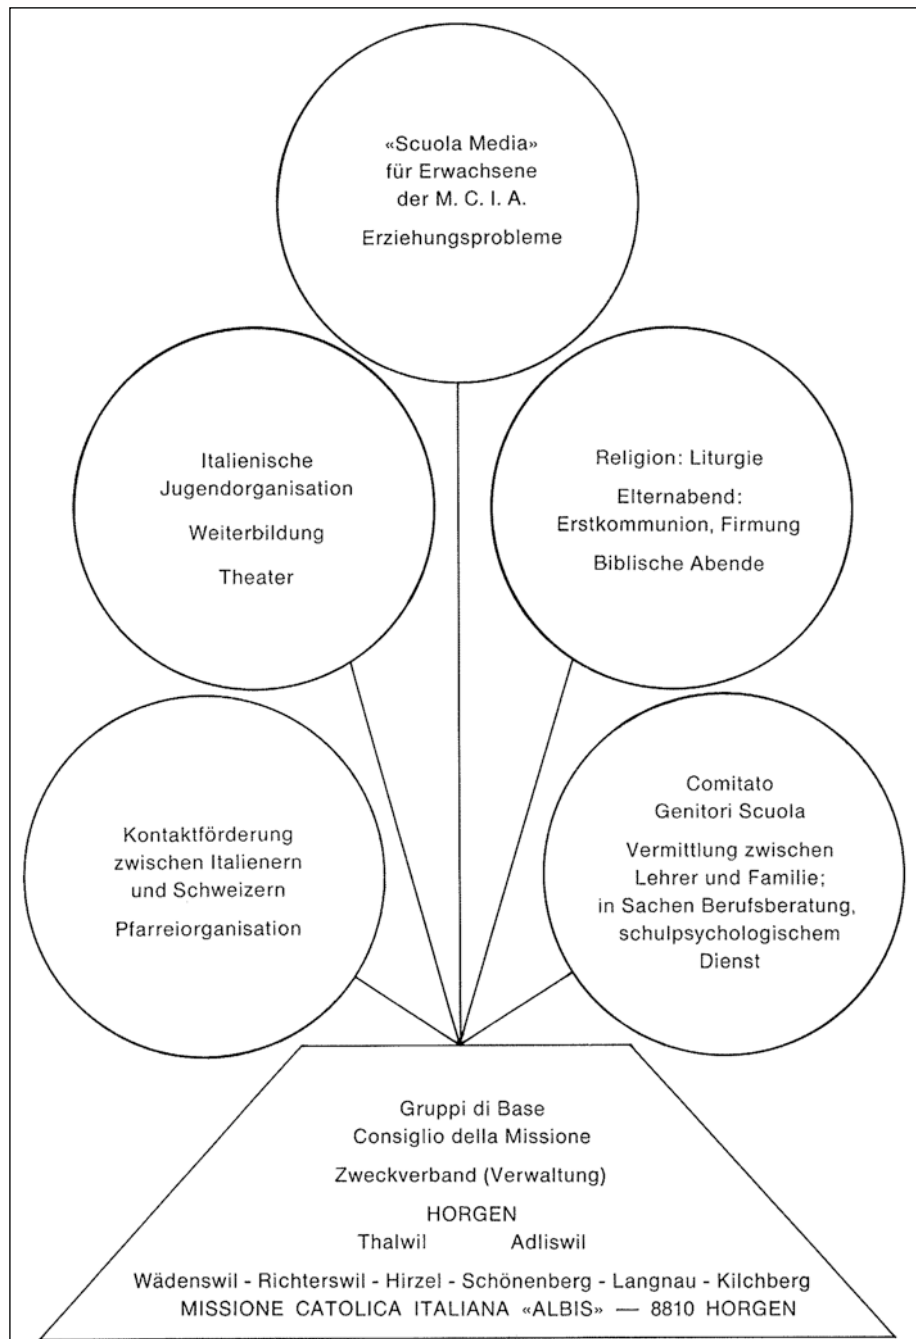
«Scuola Media»
für Erwachsene
der M. C. I. A.

Erziehungsprobleme

Italienische
Jugendorganisation

Weiterbildung

Theater

Religion: Liturgie

Elternabend:
Erstkommunion, Firmung

Biblische Abende

Kontaktförderung
zwischen Italienern
und Schweizern

Pfarreiorganisation

Comitato
Genitori Scuola

Vermittlung zwischen
Lehrer und Familie;
in Sachen Berufsberatung,
schulpsychologischem
Dienst

Gruppi di Base
Consiglio della Missione

Zweckverband (Verwaltung)

HORGEN
Thalwil Adliswil

Wädenswil - Richterswil - Hirzel - Schönenberg - Langnau - Kilchberg
MISSIONE CATOLICA ITALIANA «ALBIS» — 8810 HORGEN